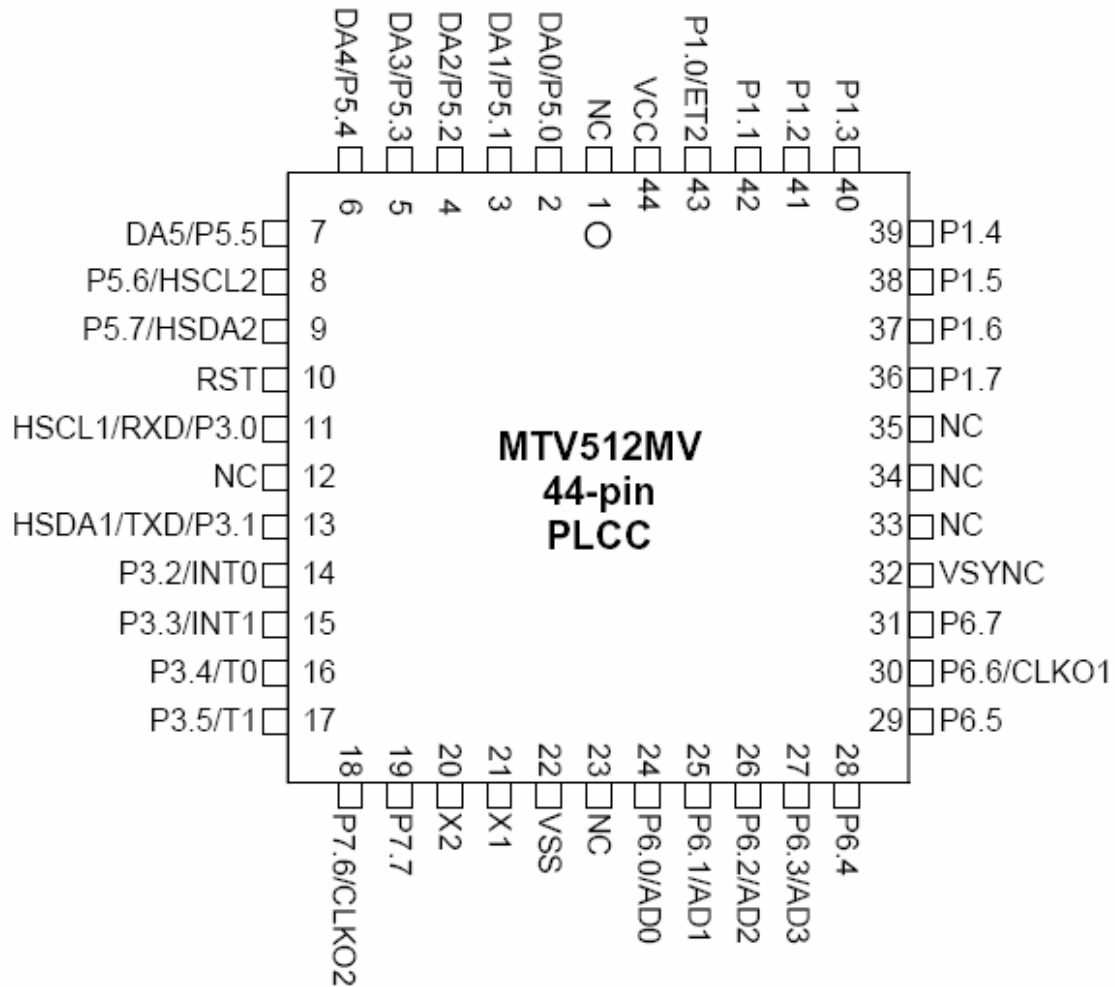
DA4/P5.4 6
DA3/P5.3 5
DA2/P5.2 4
DA1/P5.1 3
DA0/P5.0 2
NC 1
VCC 44
P1.0/ET2 43
P1.1 42
P1.2 41
P1.3 40

DA5/P5.5 7
P5.6/HSCL2 8
P5.7/HSDA2 9
RST 10
HSCL1/RXD/P3.0 11
NC 12
HSDA1/TXD/P3.1 13
P3.2/INT0 14
P3.3/INT1 15
P3.4/T0 16
P3.5/T1 17

MTV512MV
44-pin
PLCC

39 P1.4
38 P1.5
37 P1.6
36 P1.7
35 NC
34 NC
33 NC
32 VSYNC
31 P6.7
30 P6.6/CLKO1
29 P6.5

18 P7.6/CLKO2
19 P7.7
20 X2
21 X1
22 VSS
23 NC
24 P6.0/AD0
25 P6.1/AD1
26 P6.2/AD2
27 P6.3/AD3
28 P6.4